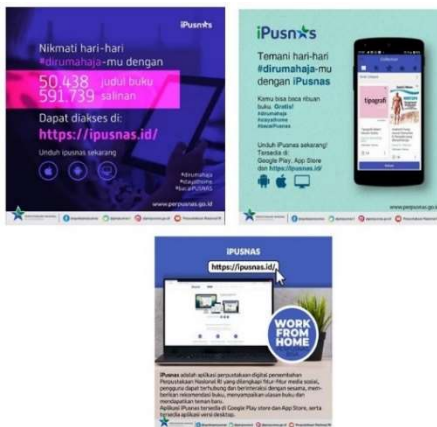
iPusnas

Nikmati hari-hari #dirumahaja-mu dengan

50.438 judul buku
591.739 salinan

Dapat diakses di:
https://ipusnas.id/

Unduh ipusnas sekarang

#dirumahaja
#stayathome
#bacaiPUSNAS

www.perpusnas.go.id

iPusnas

Temani hari-hari #dirumahaja-mu dengan iPusnas

Kamu bisa baca ribuan buku Gratis!
#dirumahaja
#stayathome
#bacaiPusnas

Unduh iPusnas sekarang!
Tersedia di
Google Play, App Store dan https://ipusnas.id

tipografi

www.perpusnas.go.id

IPUSNAS

https://ipusnas.id/

WORK FROM HOME

iPusnas adalah aplikasi perpustakaan digital persembahan Perpustakaan Nasional RI yang dilengkapi fitur-fitur media sosial, pengguna dapat terhubung dan berinteraksi dengan sesama, memberikan rekomendasi buku, menyampaikan ulasan buku dan mendapatkan teman baru.
Aplikasi iPusnas tersedia di Google Play store dan App Store, serta tersedia aplikasi versi desktop.